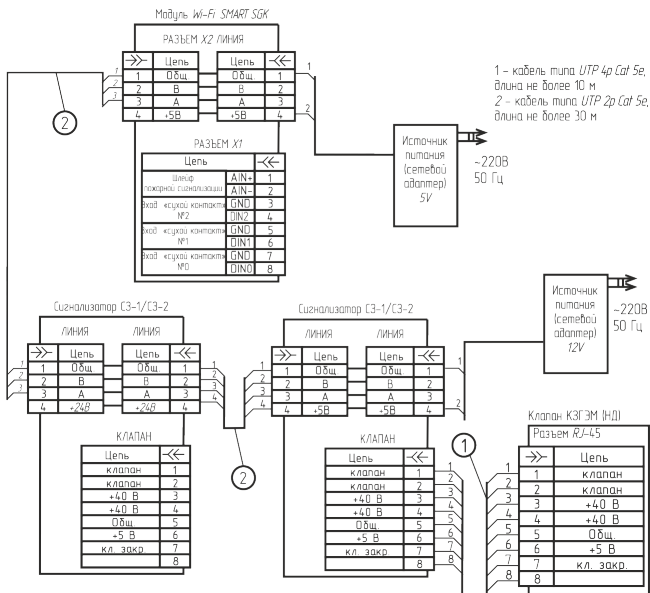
Модуль Wi-Fi SMART SGK

РАЗЪЕМ X2 ЛИНИЯ

| → | Цепь |
|---|---|
| 1 | Общ |
| 2 | B |
| 3 | A |
| 4 | +5В |

| Цепь | ← |
|---|---|
| Общ. | 1 |
| B | 2 |
| A | 3 |
| +5В | 4 |

1 – кабель типа UTP 4p Cat 5e, длина не более 10 м
2 – кабель типа UTP 2p Cat 5e, длина не более 30 м

РАЗЪЕМ X1

| Цепь | | ← |
|---|---|---|
| Шлейф пожарной сигнализации | AIN+ | 1 |
| | AIN- | 2 |
| Вход «сухой контакт» №2 | GND | 3 |
| | DIN2 | 4 |
| Вход «сухой контакт» №1 | GND | 5 |
| | DIN1 | 6 |
| Вход «сухой контакт» №0 | GND | 7 |
| | DIN0 | 8 |

Источник питания (сетевой адаптер) 5V

~220В 50 Гц

Источник питания (сетевой адаптер) 12V

~220В 50 Гц

Сигнализатор СЗ-1/СЗ-2

ЛИНИЯ ЛИНИЯ

| → | Цепь |
|---|---|
| 1 | Общ |
| 2 | B |
| 3 | A |
| 4 | +24В |

| Цепь | ← |
|---|---|
| Общ. | 1 |
| B | 2 |
| A | 3 |
| +24В | 4 |

КЛАПАН

| Цепь | ← |
|---|---|
| клапан | 1 |
| клапан | 2 |
| +40 В | 3 |
| +40 В | 4 |
| Общ. | 5 |
| +5 В | 6 |
| кл. закр | 7 |
| | 8 |

Сигнализатор СЗ-1/СЗ-2

ЛИНИЯ ЛИНИЯ

| → | Цепь |
|---|---|
| 1 | Общ |
| 2 | B |
| 3 | A |
| 4 | +5В |

| Цепь | ← |
|---|---|
| Общ | 1 |
| B | 2 |
| A | 3 |
| +5В | 4 |

КЛАПАН

| Цепь | ← |
|---|---|
| клапан | 1 |
| клапан | 2 |
| +40 В | 3 |
| +40 В | 4 |
| Общ. | 5 |
| +5 В | 6 |
| кл. закр | 7 |
| | 8 |

Клапан КЗГЭМ (НД)

Разъем RJ-45

| → | Цепь |
|---|---|
| 1 | клапан |
| 2 | клапан |
| 3 | +40 В |
| 4 | +40 В |
| 5 | Общ. |
| 6 | +5 В |
| 7 | кл. закр. |
| 8 | |

1 2 3 4 1 2 3 4 1 2 3 4 5 6 7 8 1 2 3 4 5 6 7 8 1 2 1 2 1 2 2 2